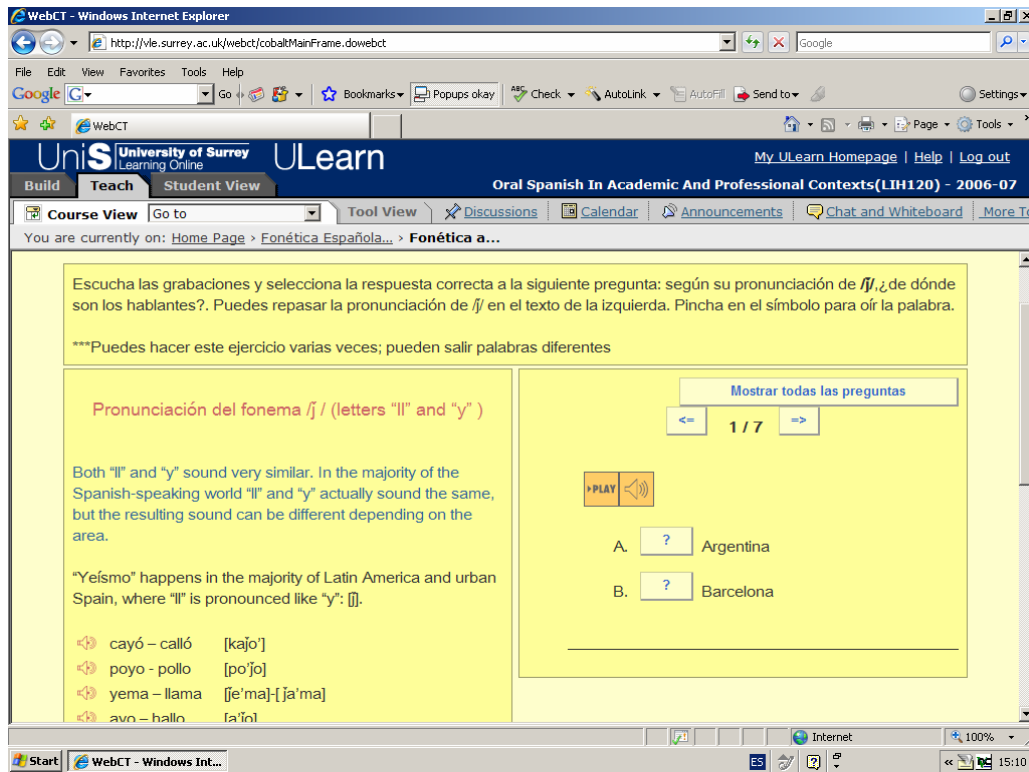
WebCT - Windows Internet Explorer

http://vle.surrey.ac.uk/webct/cobaltMainFrame.dowebct

Google

File Edit View Favorites Tools Help

Google Go Bookmarks Popups okay Check AutoLink AutoFill Send to Settings

WebCT

Page Tools

UniS University of Surrey Learning Online ULearn

My ULearn Homepage | Help | Log out

Build Teach Student View

Oral Spanish In Academic And Professional Contexts(LIH120) - 2006-07

Course View Go to Tool View Discussions Calendar Announcements Chat and Whiteboard More To

You are currently on: Home Page › Fonética Española... › Fonética a...

Escucha las grabaciones y selecciona la respuesta correcta a la siguiente pregunta: según su pronunciación de /ʝ/,¿de dónde son los hablantes?. Puedes repasar la pronunciación de /ʝ/ en el texto de la izquierda. Pincha en el símbolo para oír la palabra.

***Puedes hacer este ejercicio varias veces; pueden salir palabras diferentes

Pronunciación del fonema /ʝ / (letters "ll" and "y" )

Both "ll" and "y" sound very similar. In the majority of the Spanish-speaking world "ll" and "y" actually sound the same, but the resulting sound can be different depending on the area.

"Yeísmo" happens in the majority of Latin America and urban Spain, where "ll" is pronounced like "y": [ʝ].

cayó – calló [kaʝo']

poyo - pollo [po'ʝo]

yema – llama [ʝe'ma]-[ ʝa'ma]

ayo – hallo [a'ʝo]

Mostrar todas las preguntas

<= 1 / 7 =>

PLAY

A. ? Argentina

B. ? Barcelona

Internet 100%

Start WebCT - Windows Int...

ES 15:10